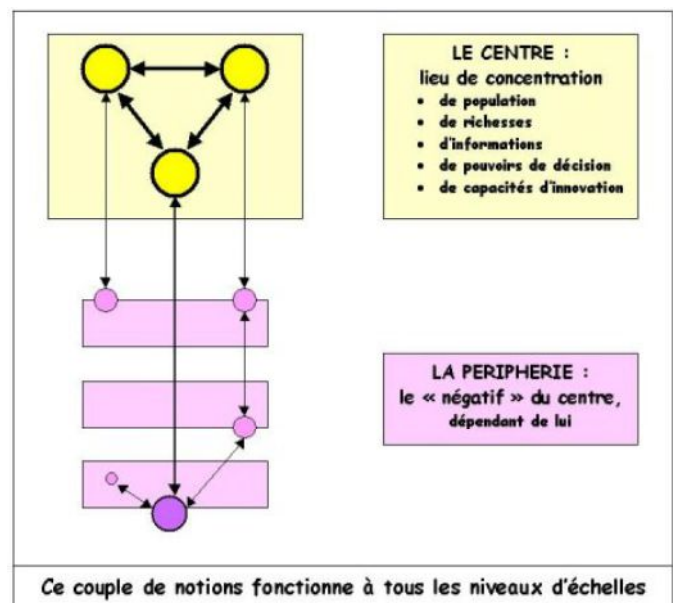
LE CENTRE :
lieu de concentration
- de population
- de richesses
- d'informations
- de pouvoirs de décision
- de capacités d'innovation

LA PERIPHERIE :
le « négatif » du centre, dépendant de lui

Ce couple de notions fonctionne à tous les niveaux d'échelles